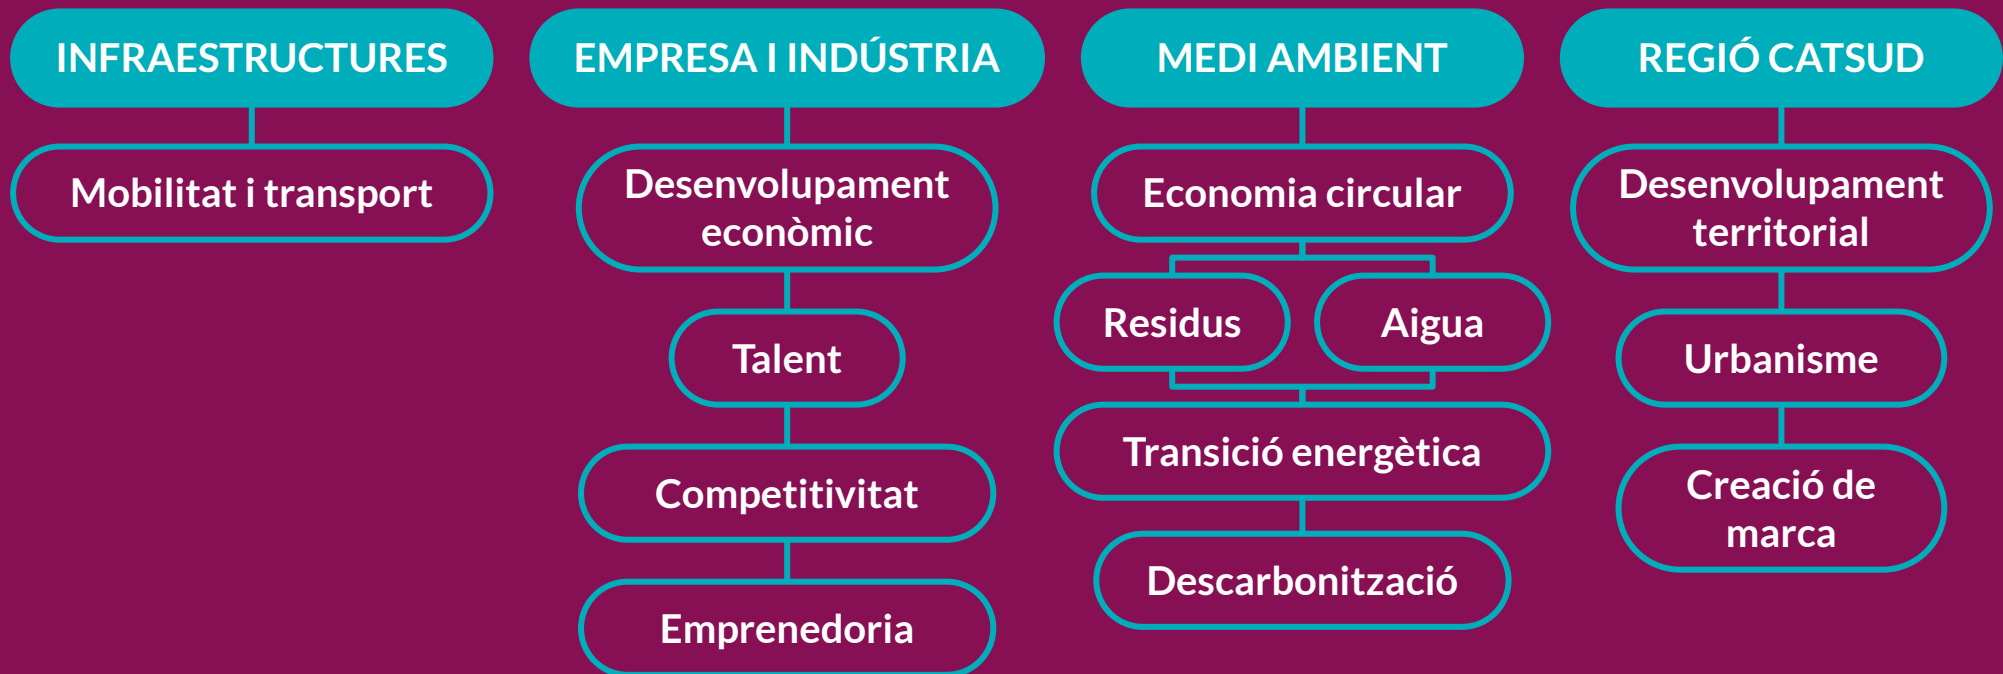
INFRAESTRUCTURES

Mobilitat i transport

EMPRESA I INDÚSTRIA

Desenvolupament econòmic

Talent

Competitivitat

Emprenedoria

MEDI AMBIENT

Economia circular

Residus

Aigua

Transició energètica

Descarbonització

REGIÓ CATSUD

Desenvolupament territorial

Urbanisme

Creació de marca